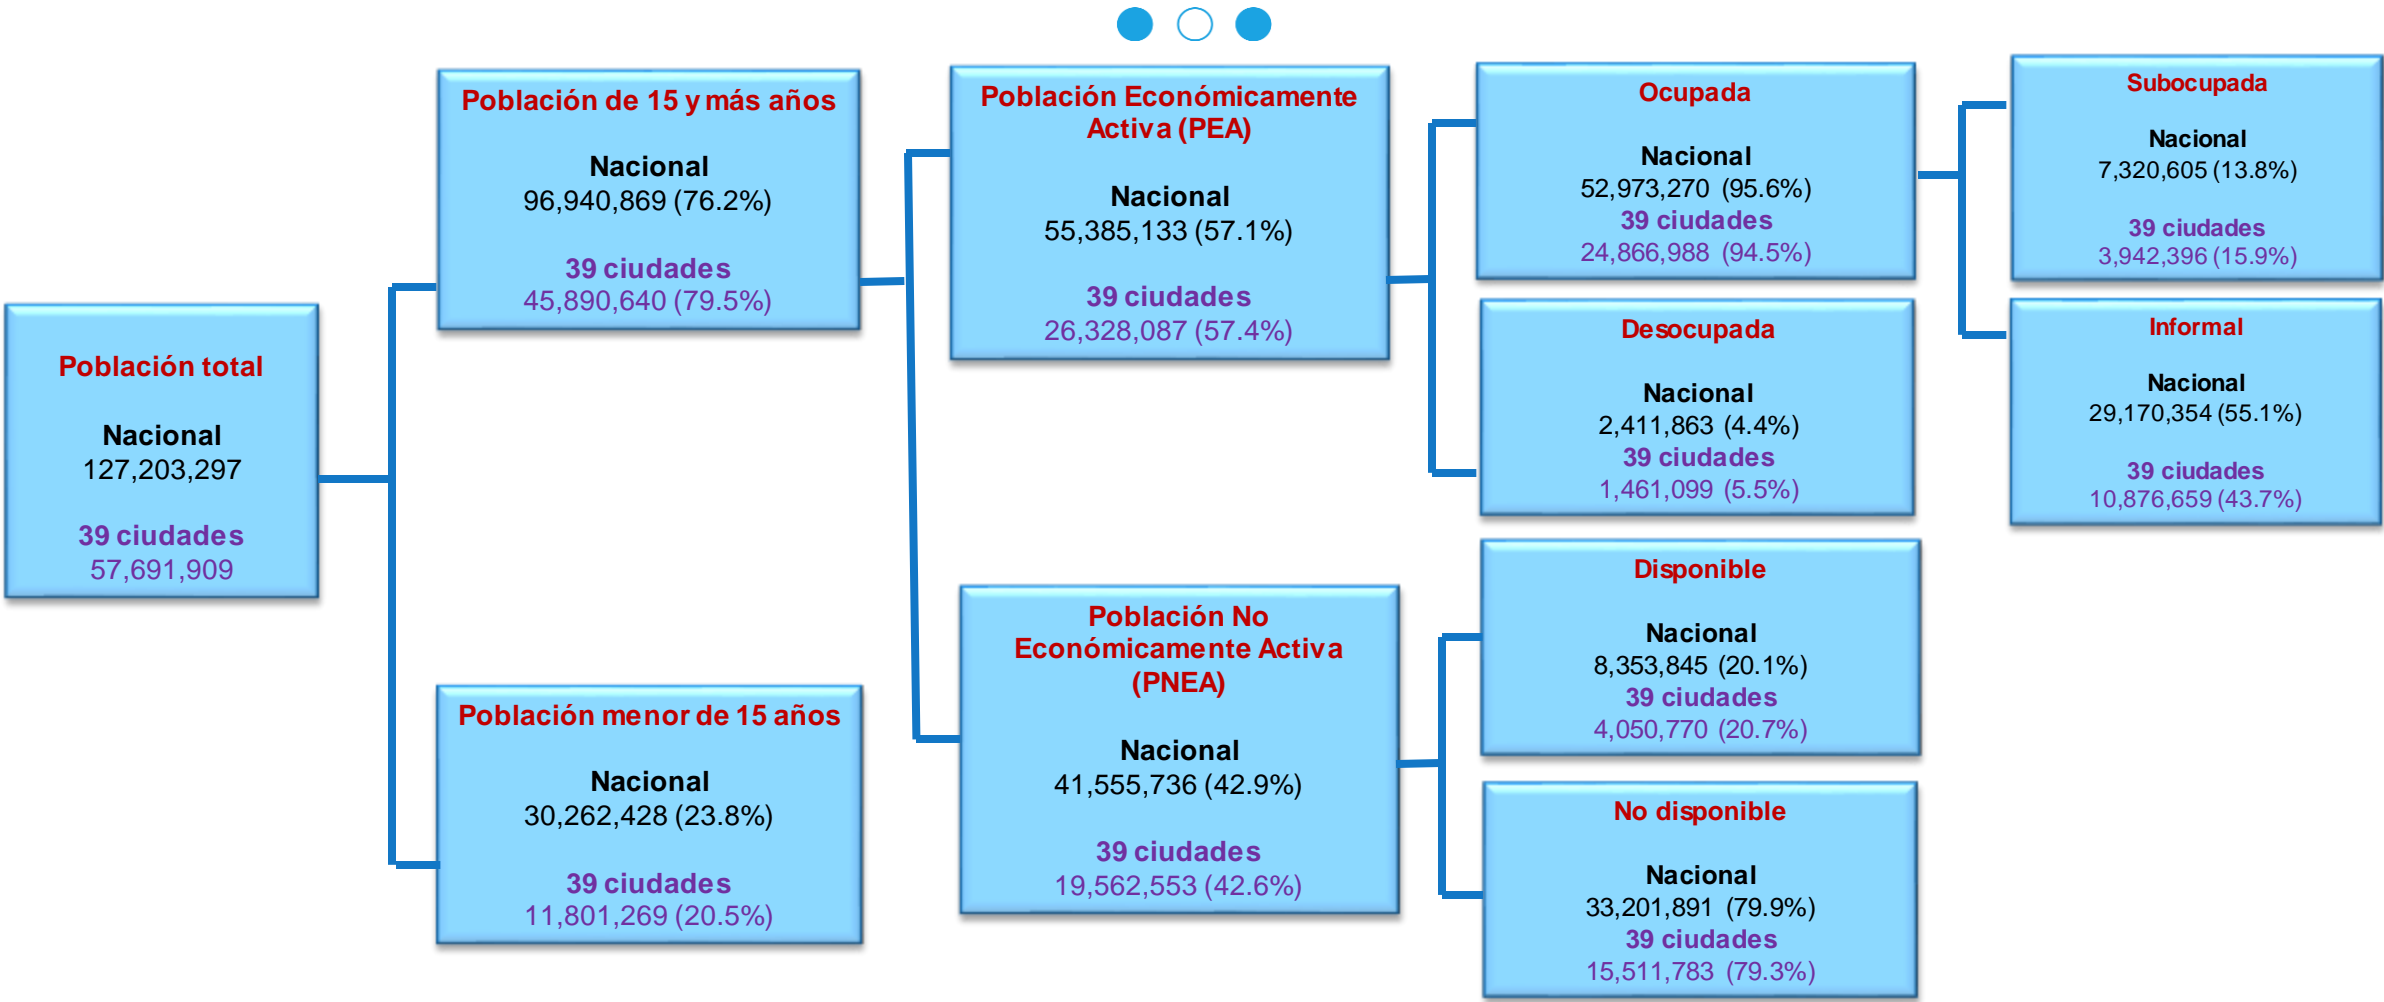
Población total

Nacional
127,203,297

39 ciudades
57,691,909

Población de 15 y más años

Nacional
96,940,869 (76.2%)

39 ciudades
45,890,640 (79.5%)

Población menor de 15 años

Nacional
30,262,428 (23.8%)

39 ciudades
11,801,269 (20.5%)

Población Económicamente Activa (PEA)

Nacional
55,385,133 (57.1%)

39 ciudades
26,328,087 (57.4%)

Población No Económicamente Activa (PNEA)

Nacional
41,555,736 (42.9%)

39 ciudades
19,562,553 (42.6%)

Ocupada

Nacional
52,973,270 (95.6%)
39 ciudades
24,866,988 (94.5%)

Desocupada

Nacional
2,411,863 (4.4%)
39 ciudades
1,461,099 (5.5%)

Disponible

Nacional
8,353,845 (20.1%)
39 ciudades
4,050,770 (20.7%)

No disponible

Nacional
33,201,891 (79.9%)
39 ciudades
15,511,783 (79.3%)

Subocupada

Nacional
7,320,605 (13.8%)

39 ciudades
3,942,396 (15.9%)

Informal

Nacional
29,170,354 (55.1%)

39 ciudades
10,876,659 (43.7%)